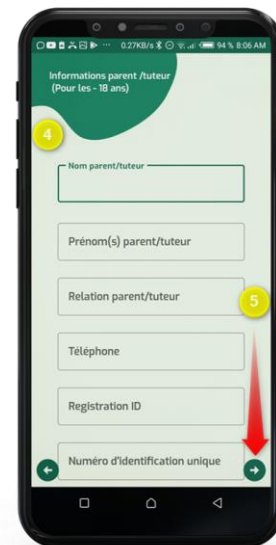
0.27KB/s 94 % 8:06 AM

Informations parent /tuteur (Pour les - 18 ans)

4

Nom parent/tuteur

Prénom(s) parent/tuteur

Relation parent/tuteur

5

Téléphone

Registration ID

Numéro d'identification unique